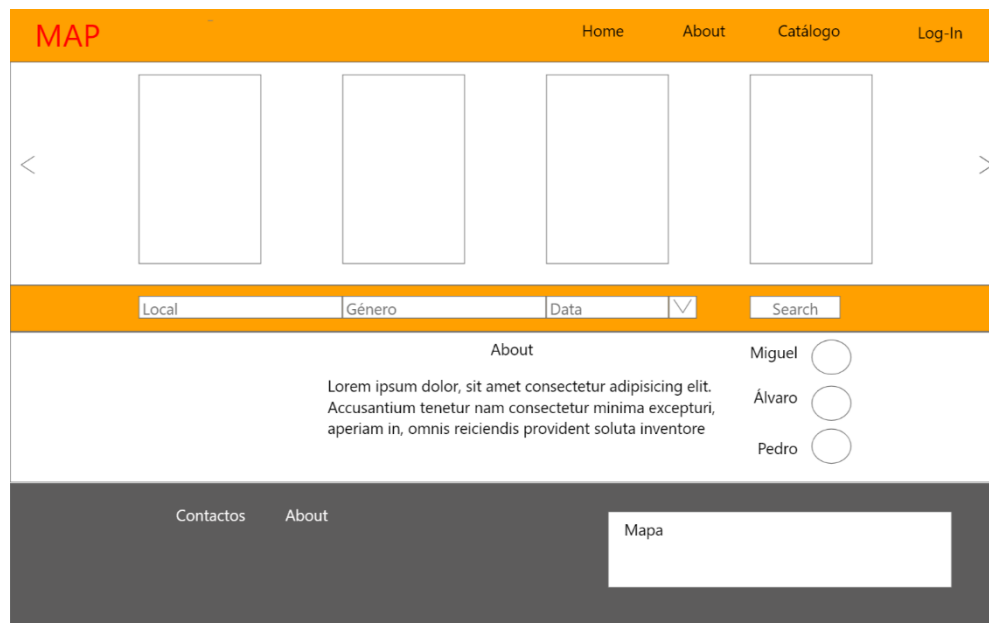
MAP

Home About Catálogo Log-In

<

>

Local Género Data Search

About

Lorem ipsum dolor, sit amet consectetur adipisicing elit. Accusantium tenetur nam consectetur minima excepturi, aperiam in, omnis reiciendis provident soluta inventore

Miguel

Álvaro

Pedro

Contactos About

Mapa